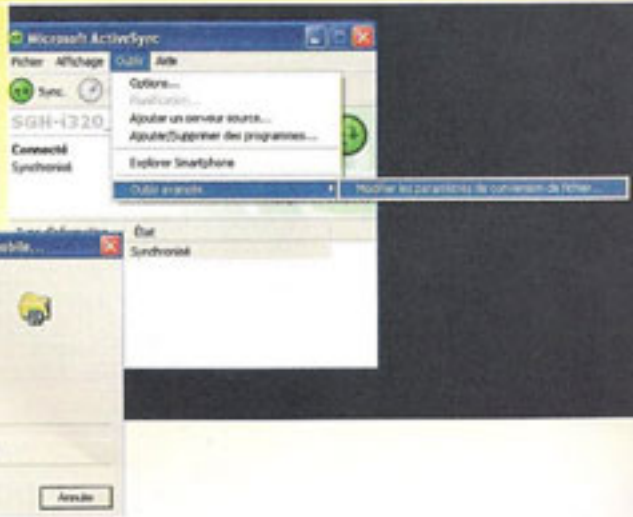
Microsoft ActiveSync

Fichier Affichage Outils Aide

Sync.

SGH-i320_

Connecté

Synchronisé

Options...

Planification...

Ajouter un serveur source...

Ajouter/Supprimer des programmes...

Explorer Smartphone

Outils avancés

Modifier les paramètres de conversion de fichier...

État

Synchronisé

obile...

Annuler